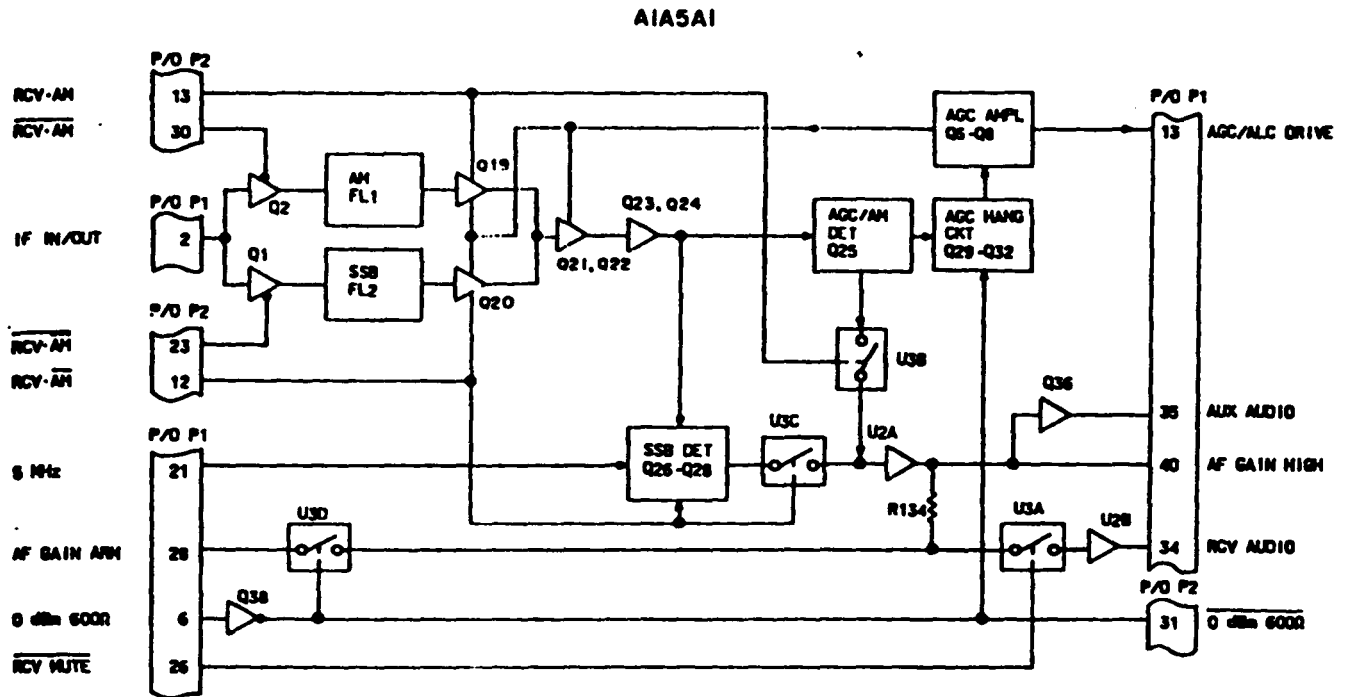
A1A5A1

P/O P2
RCV·AM 13
$\overline{RCV·AM}$ 30

P/O P1
IF IN/OUT 2

P/O P2
$\overline{RCV·AM}$ 23
RCV·$\overline{AM}$ 12

P/O P1
5 MHz 21
AF GAIN ARM 28
0 dBm 600Ω 6
$\overline{RCV\ MUTE}$ 26

Q2
AM FL1
Q1
SSB FL2
Q19
Q20
Q21, Q22
Q23, Q24
AGC/AM DET Q25
AGC AMPL Q5-Q8
AGC HANG CKT Q29-Q32
U3B
SSB DET Q26-Q28
U3C
U2A
R134
Q36
U3D
Q38
U3A
U2B

P/O P1
13 AGC/ALC DRIVE
35 AUX AUDIO
40 AF GAIN HIGH
34 RCV AUDIO
P/O P2
31 $\overline{0\ dBm\ 600Ω}$